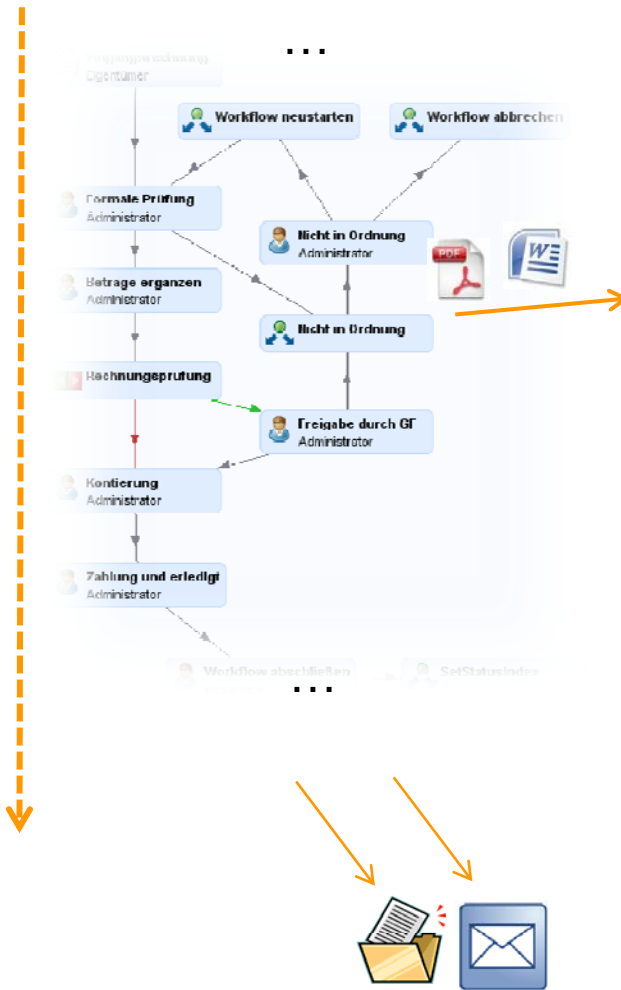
...

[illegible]
Eigentümer

Workflow neustarten

Workflow abbrechen

Formale Prüfung
Administrator

Nicht in Ordnung
Administrator

Beträge ergänzen
Administrator

Nicht in Ordnung

Rechnungsprüfung

Freigabe durch GF
Administrator

Kontierung
Administrator

Zahlung und erledigt
Administrator

Workflow abschließen

SetStatusindex

...